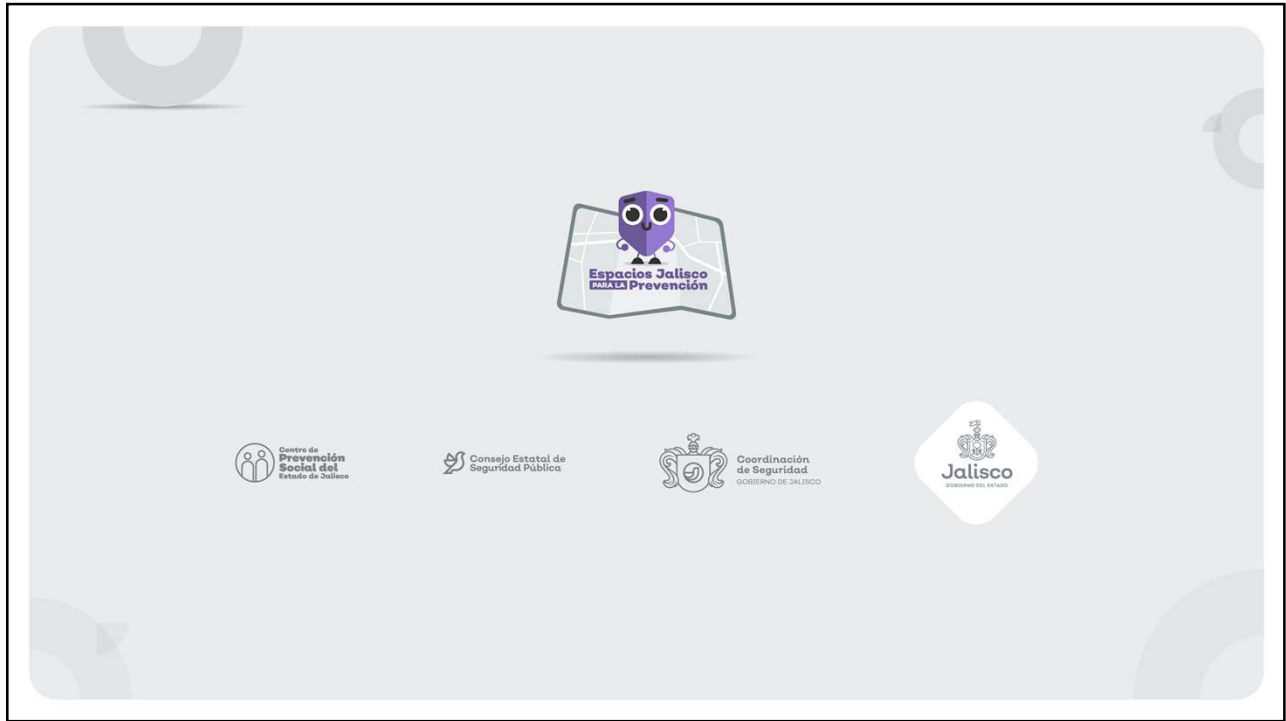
Espacios Jalisco
PARA LA Prevención

Centro de Prevención Social del Estado de Jalisco

Consejo Estatal de Seguridad Pública

Coordinación de Seguridad
GOBIERNO DE JALISCO

Jalisco
GOBIERNO DEL ESTADO